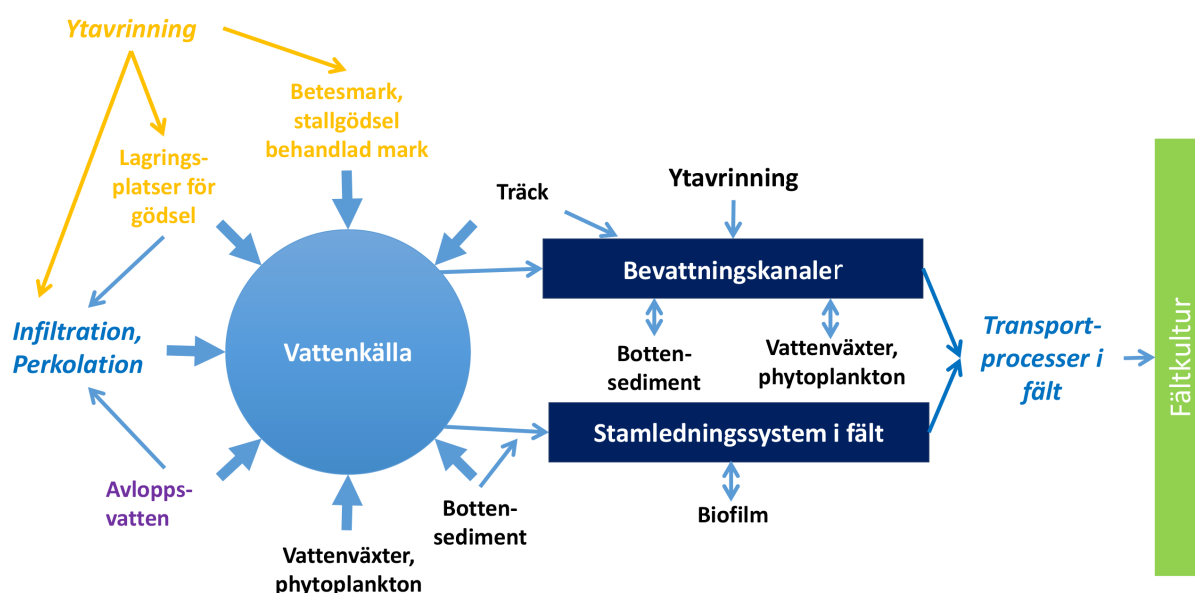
Ytavrinning

Betesmark, stallgödsel behandlad mark

Lagringsplatser för gödsel

Träck

Ytavrinning

Bevattningskanaler

Infiltration, Perkolation

Vattenkälla

Bottensediment

Vattenväxter, phytoplankton

Transportprocesser i fält

Fältkultur

Stamledningssystem i fält

Avloppsvatten

Bottensediment

Biofilm

Vattenväxter, phytoplankton